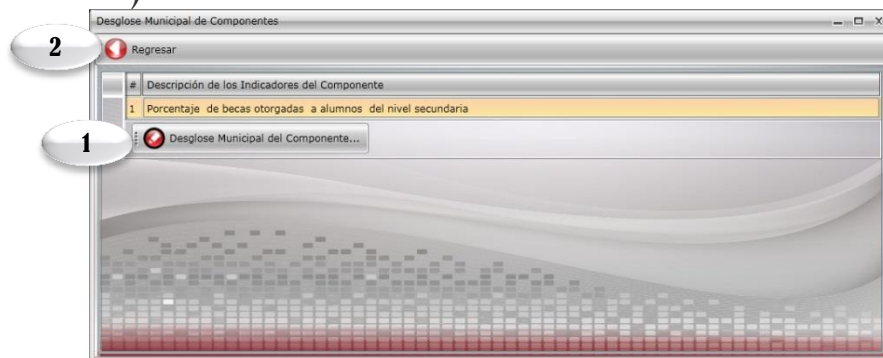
Desglose Municipal de Componentes

2

Regresar

| # | Descripción de los Indicadores del Componente |
|---|---|
| 1 | Porcentaje de becas otorgadas a alumnos del nivel secundaria |

1

Desglose Municipal del Componente...